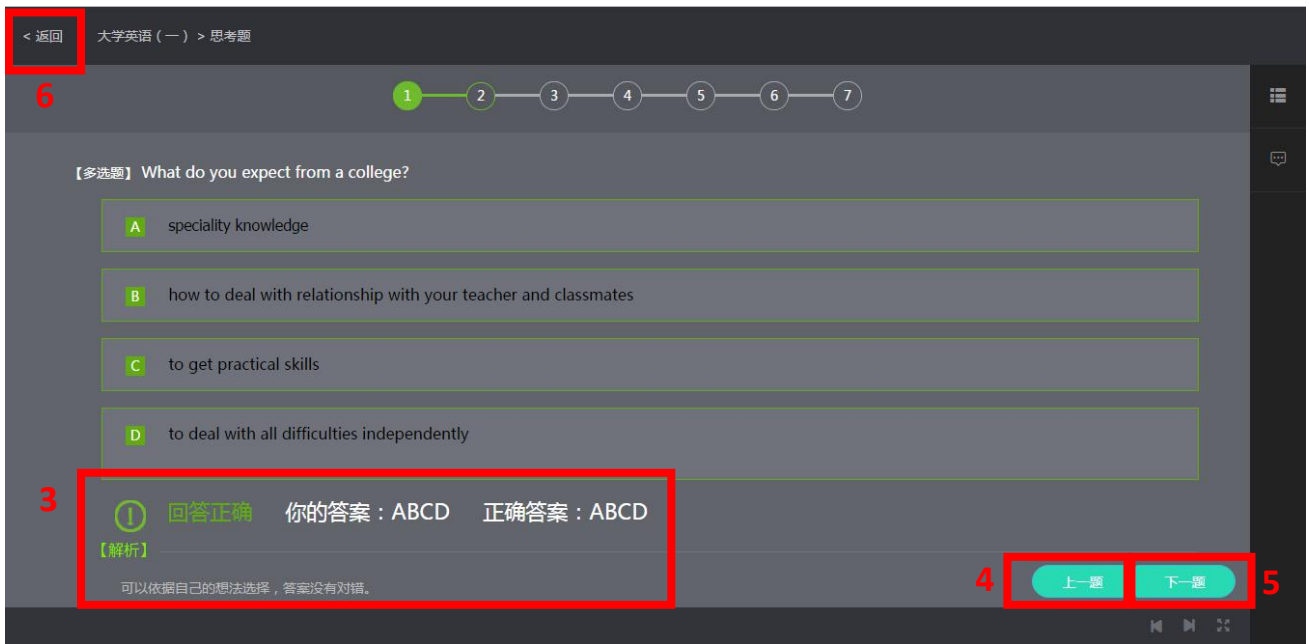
< 返回

大学英语（一）> 思考题

6

1 2 3 4 5 6 7

【多选题】 What do you expect from a college?

A speciality knowledge

B how to deal with relationship with your teacher and classmates

C to get practical skills

D to deal with all difficulties independently

3

回答正确 你的答案：ABCD 正确答案：ABCD

【解析】

可以依据自己的想法选择，答案没有对错。

4 上一题 下一题 5